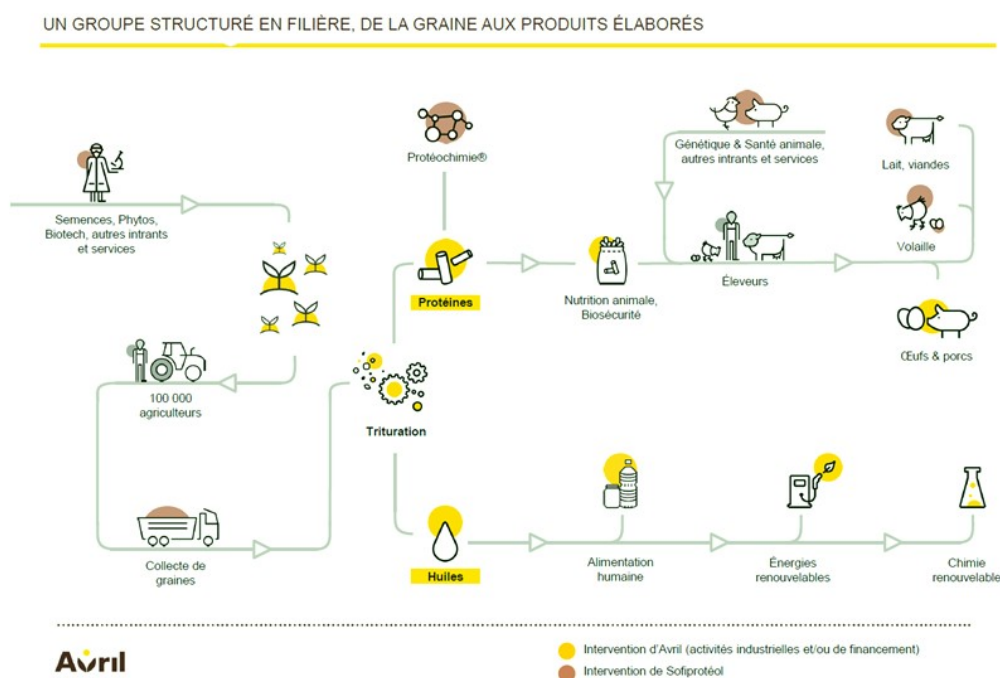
UN GROUPE STRUCTURÉ EN FILIÈRE, DE LA GRAINE AUX PRODUITS ÉLABORÉS

Semences, Phytos, Biotech, autres intrants et services

100 000 agriculteurs

Collecte de graines

Protéochimie®

Protéines

Trituration

Huiles

Nutrition animale, Biosécurité

Génétique & Santé animale, autres intrants et services

Éleveurs

Lait, viandes

Volaille

Œufs & porcs

Alimentation humaine

Énergies renouvelables

Chimie renouvelable

Avril

Intervention d'Avril (activités industrielles et/ou de financement)

Intervention de Sofiprotéol